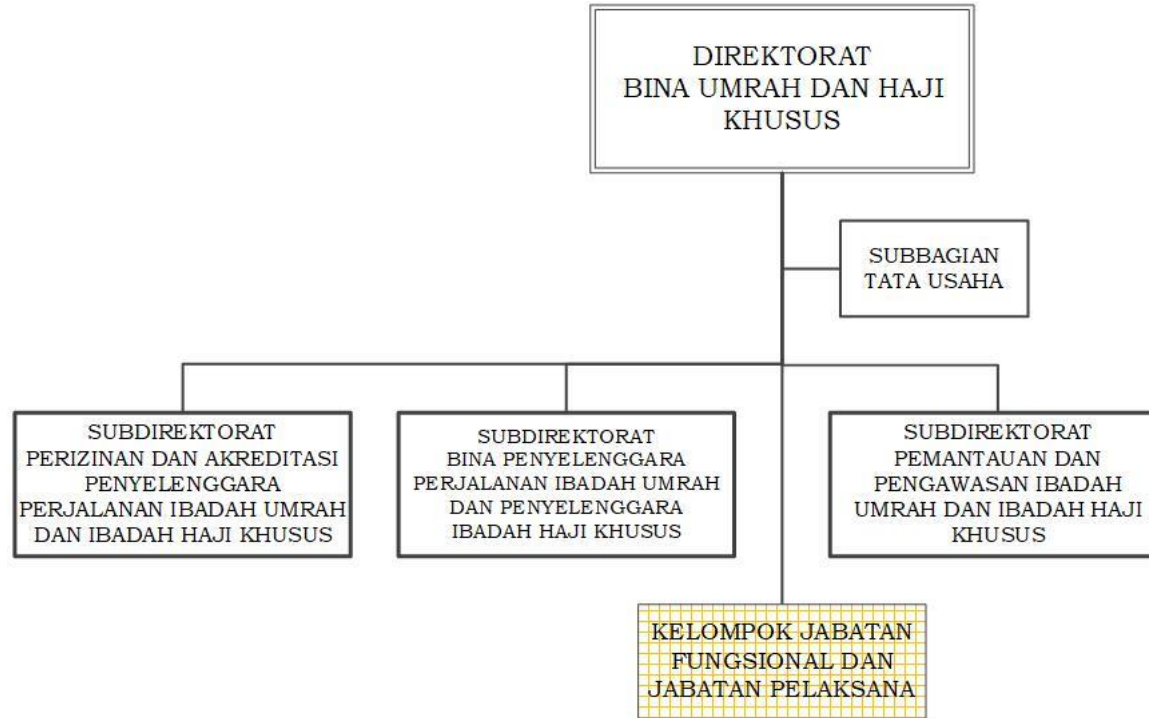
DIREKTORAT
BINA UMRAH DAN HAJI KHUSUS

SUBBAGIAN
TATA USAHA

SUBDIREKTORAT
PERIZINAN DAN AKREDITASI PENYELENGGARA PERJALANAN IBADAH UMRAH DAN IBADAH HAJI KHUSUS

SUBDIREKTORAT
BINA PENYELENGGARA PERJALANAN IBADAH UMRAH DAN PENYELENGGARA IBADAH HAJI KHUSUS

SUBDIREKTORAT
PEMANTAUAN DAN PENGAWASAN IBADAH UMRAH DAN IBADAH HAJI KHUSUS

KELOMPOK JABATAN FUNGSIONAL DAN JABATAN PELAKSANA